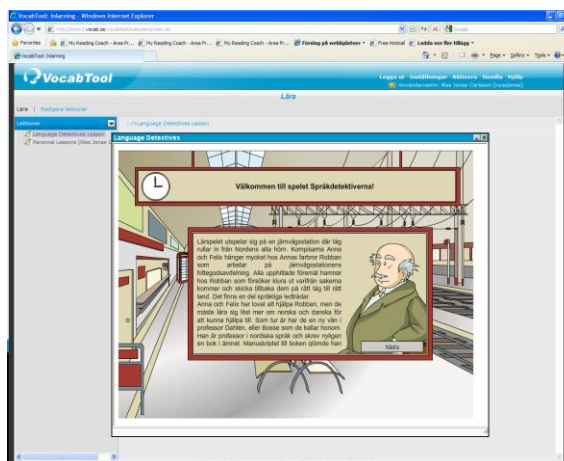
VocabTool: Inlarning - Windows Internet Explorer

http://www3.vocab.se/vocabtool/learn/lessons.do

Google

Favorites | My Reading Coach - Area Pr... | My Reading Coach - Area Pr... | My Reading Coach - Area Pr... | Förslag på webbplatser | Free Hotmail | Ladda ner fler tillägg

VocabTool: Inlarning

Page | Safety | Tools

VocabTool

Logga ut | Inställningar | Aktivera | Handla | Hjälp

Användarnamn: Ilse Jonas Carlsson [nyssjonas]

Lära

Lära | Redigera lektioner

Lektioner

/ Language Detectives Lesson

Language Detectives Lesson

Personal Lessons [Nise Jonas C...

Language Detectives

Välkommen till spelet Språkdetektiverna!

Lärspelet utspelar sig på en järnvägsstation där tåg rullar in från Nordens alla hörn. Kompisarna Anna och Felix hänger mycket hos Annas farbror Robban som arbetar på järnvägsstationens hittegodsavdelning. Alla upphittade föremål hamnar hos Robban som försöker klura ut varifrån sakerna kommer och skicka tillbaka dem på rätt tåg till rätt land. Det finns en del språkliga ledtrådar.

Anna och Felix har lovat att hjälpa Robban, men de måste lära sig lite mer om norska och danska för att kunna hjälpa till. Som tur är har de en ny vän i professor Dahlén, eller Bosse som de kallar honom. Han är professor i nordiska språk och skrev nyligen en bok i ämnet. Manuskriptet till boken glömde han

Nästa